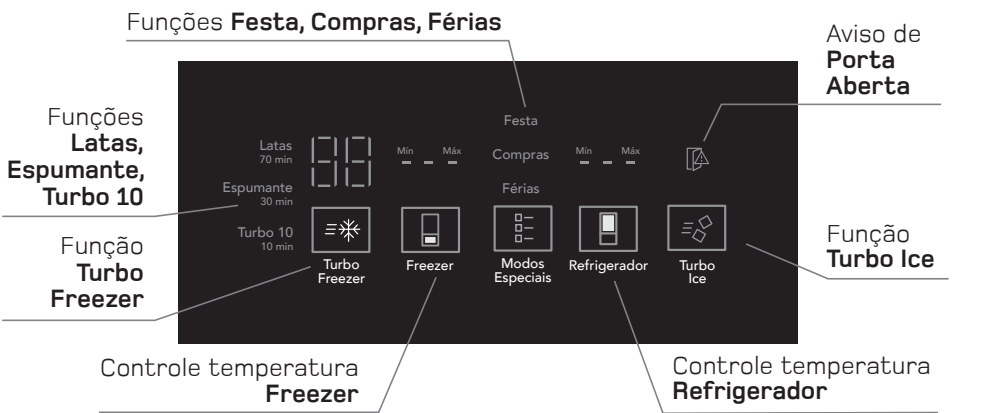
Funções **Festa, Compras, Férias**

Aviso de **Porta Aberta**

Funções **Latas, Espumante, Turbo 10**

Festa

Latas
70 min

Mín Máx

Compras

Mín Máx

Espumante
30 min

Férias

Turbo 10
10 min

Função **Turbo Freezer**

Turbo Freezer

Freezer

Modos Especiais

Refrigerador

Turbo Ice

Função **Turbo Ice**

Controle temperatura **Freezer**

Controle temperatura **Refrigerador**